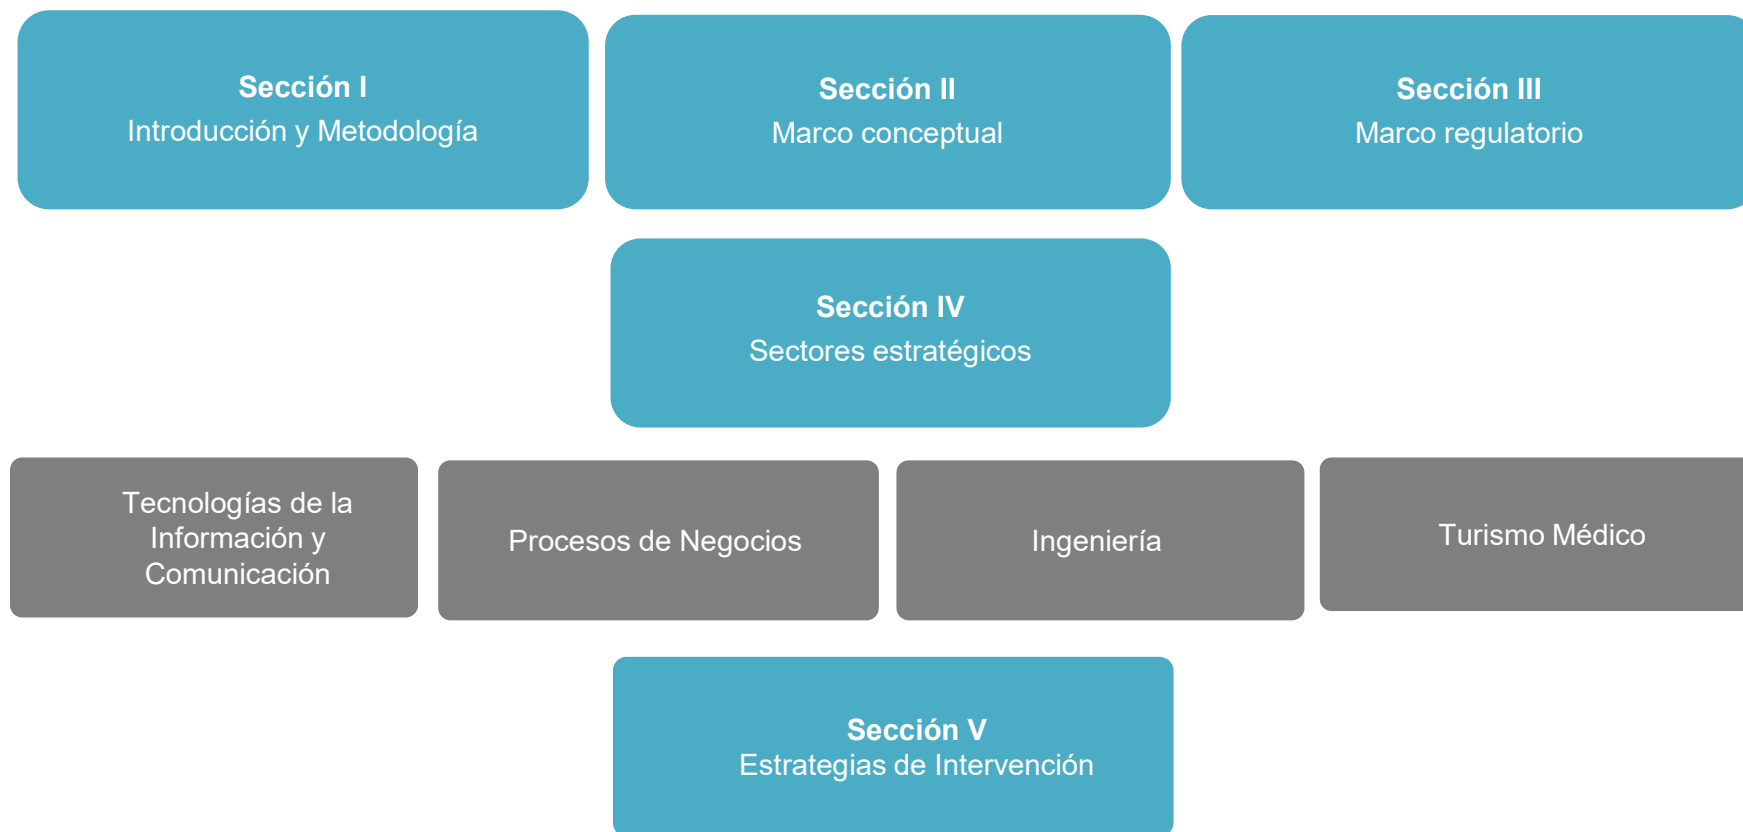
**Sección I**
Introducción y Metodología

**Sección II**
Marco conceptual

**Sección III**
Marco regulatorio

**Sección IV**
Sectores estratégicos

Tecnologías de la Información y Comunicación

Procesos de Negocios

Ingeniería

Turismo Médico

**Sección V**
Estrategias de Intervención